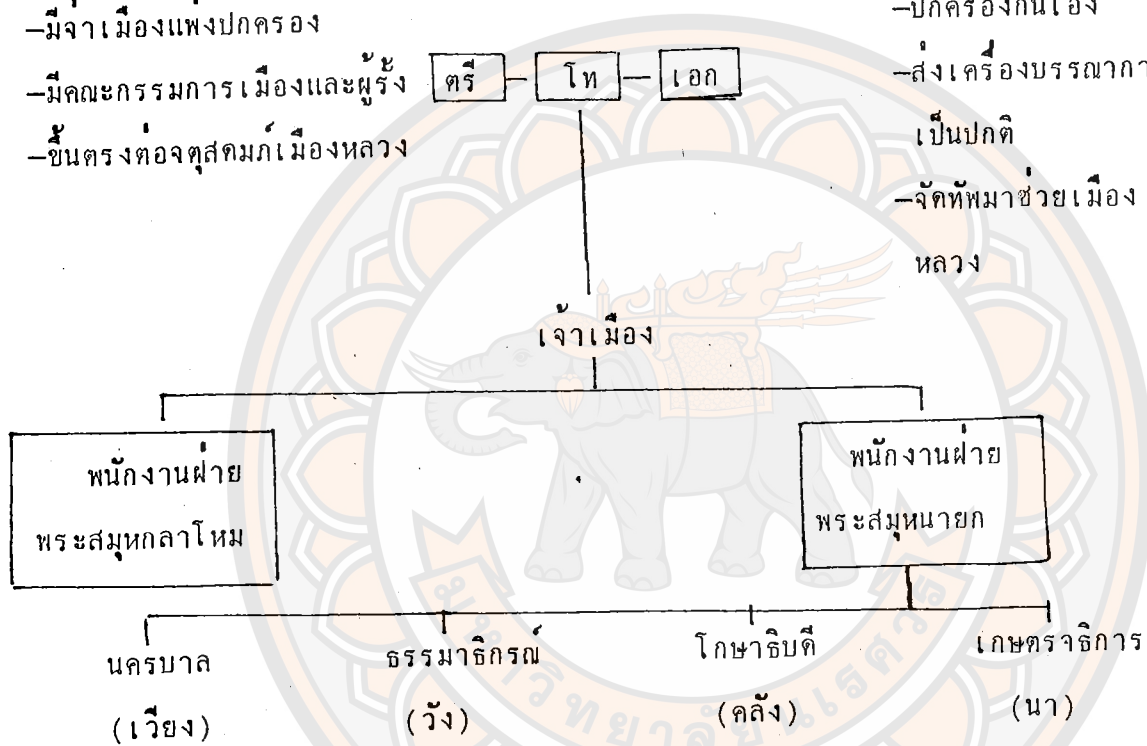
–มีจาเมืองแพงปกครอง

–มีคณะกรรมการเมืองและผู้รั้ง

–ขึ้นตรงต่อจตุสดมภ์เมืองหลวง

ตรี – โท – เอก

–ปกครองกันเอง

–ส่งเครื่องบรรณาการเป็นปกติ

–จัดทัพมาช่วยเมืองหลวง

เจ้าเมือง

พนักงานฝ่ายพระสมุหกลาโหม

พนักงานฝ่ายพระสมุหนายก

นครบาล (เวียง)

ธรรมาธิกรณ์ (วัง)

โกษาธิบดี (คลัง)

เกษตราธิการ (นา)